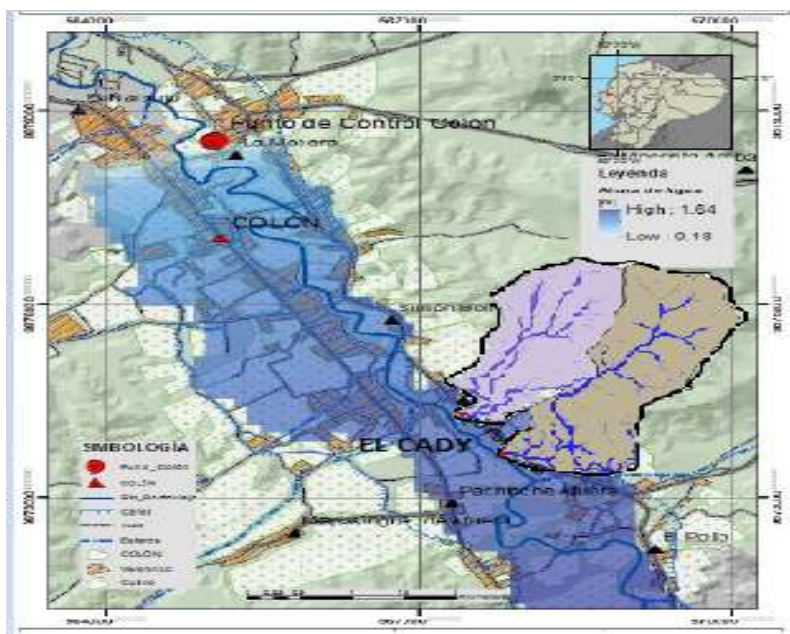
564000
567100
570050
Punto de Control Colon
La Mocora
Leyenda
Altura de Agua
High : 1.64
Low : 0.18
COLON
Sasponeron
SIMBOLOGÍA
Punto_control
COLON
EL CADY
Pachiche Abajo
El Pollo
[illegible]
Estero
COLON
Vecindad
Cultivo